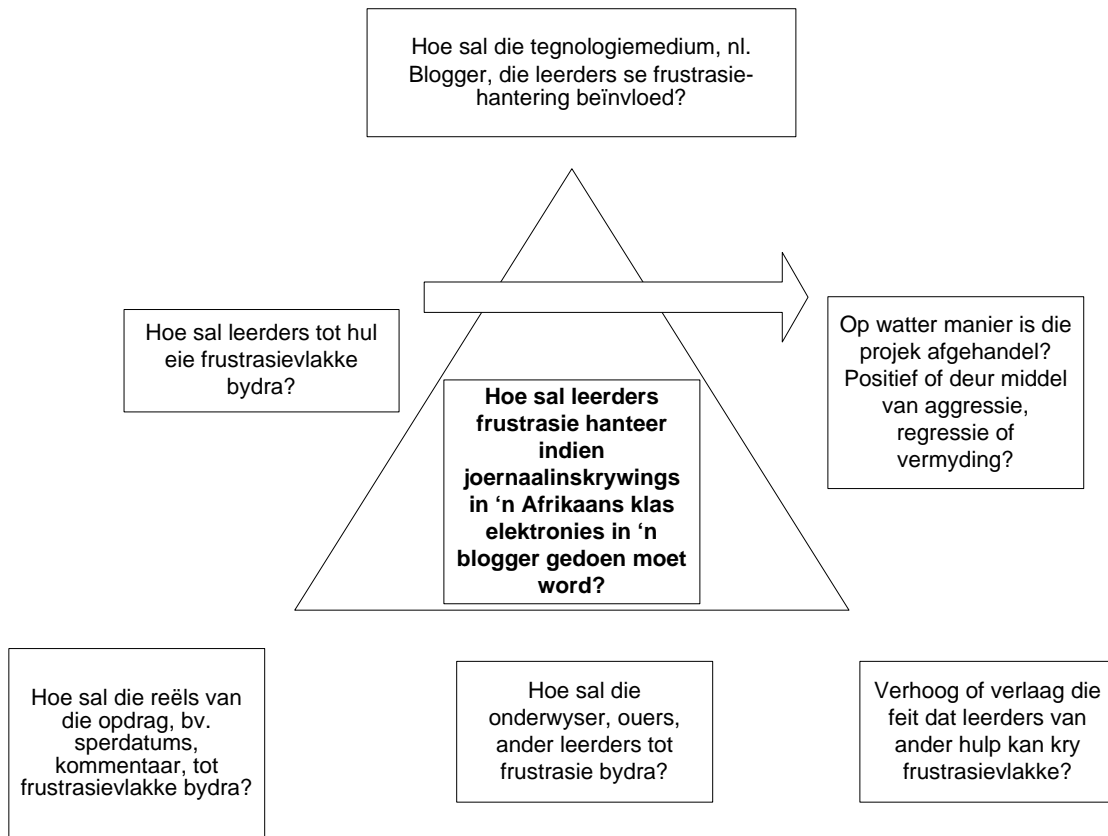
Hoe sal die tegnologiemedium, nl. Blogger, die leerders se frustrasiehantering beïnvloed?

Hoe sal leerders tot hul eie frustrasievlakke bydra?

Hoe sal leerders frustrasie hanteer indien joernaalinskrywings in 'n Afrikaans klas elektronies in 'n blogger gedoen moet word?

Op watter manier is die projek afgehandel? Positief of deur middel van aggressie, regressie of vermyding?

Hoe sal die reëls van die opdrag, bv. sperdatums, kommentaar, tot frustrasievlakke bydra?

Hoe sal die onderwyser, ouers, ander leerders tot frustrasie bydra?

Verhoog of verlaag die feit dat leerders van ander hulp kan kry frustrasievlakke?